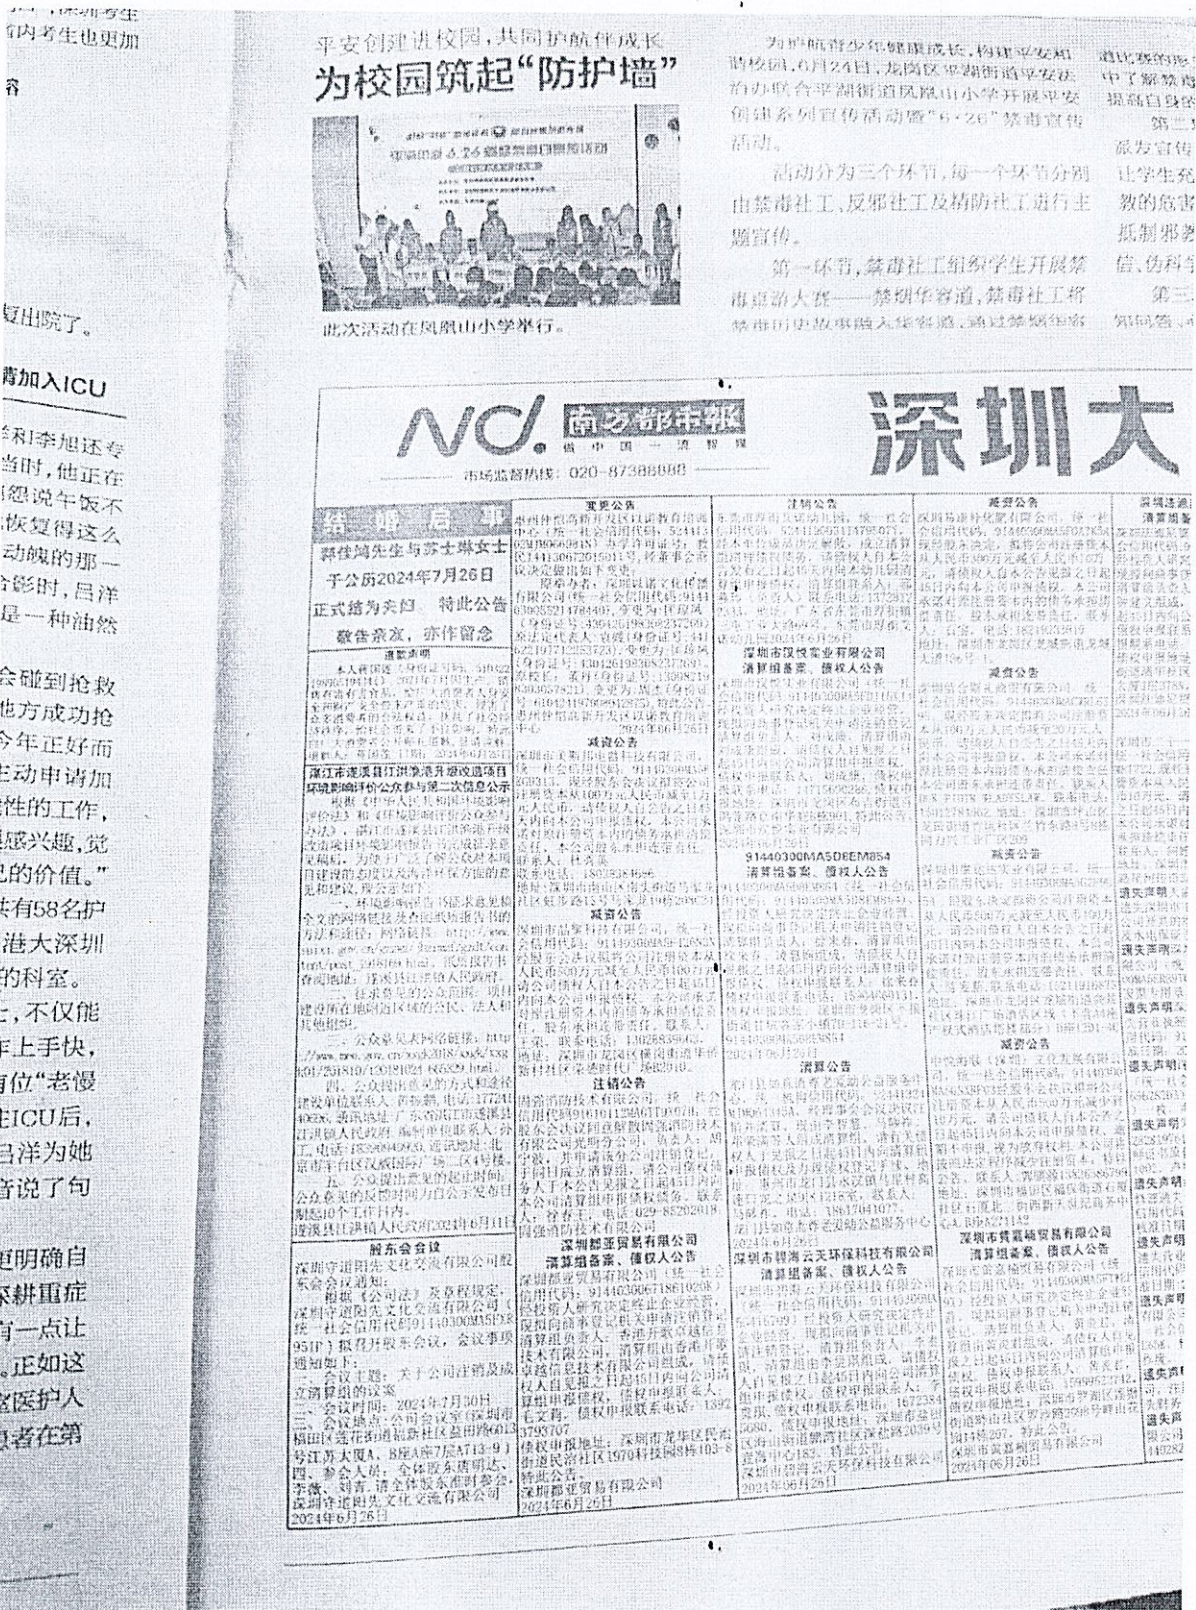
的内考生也更加

复出院了。

请加入ICU

当时，他正在

动魄的那一

是一种油然

会碰到抢救

他方成功抢

今年正好而

主动申请加

性的工作，

的价值。"

共有58名护

港大深圳

的科室。

上手快，

有位"老慢

ICU后，

吕洋为她

告说了句

更明确自

有一点让

。正如这

平安创建进校园，共同护航伴成长

为校园筑起"防护墙"

此次活动在凤凰山小学举行。

为护航青少年健康成长，构建平安和谐校园，6月24日，龙岗区平湖街道平安法治办联合平湖街道凤凰山小学开展平安创建系列宣传活动暨"6·26"禁毒宣传活动。

活动分为三个环节，每一个环节分别由禁毒社工、反邪社工及消防社工进行主题宣传。

第一环节，禁毒社工组织学生开展禁毒点抢大赛——禁烟华容道，禁毒社工将禁毒历史故事融入华容道，通过禁烟华容

南方都市报

市场监督热线：020-87388888

深圳大

结婚启事

郑佳鸿先生与苏士琳女士于公历2024年7月26日正式结为夫妇，特此公告敬告亲友，亦作留念

变更公告

减资公告

注销公告

减资公告

深圳市汉悦实业有限公司

清算组备案、债权人公告

91440300MA5DEEM854

清算组备案、债权人公告

减资公告

减资公告

注销公告

清算公告

股东会会议

深圳都亚贸易有限公司

清算组备案、债权人公告

深圳市碧海云天环保科技有限公司

清算组备案、债权人公告

减资公告

深圳市莫嘉顿贸易有限公司

清算组备案、债权人公告

2024年6月26日

2024年6月26日

2024年06月26日

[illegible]